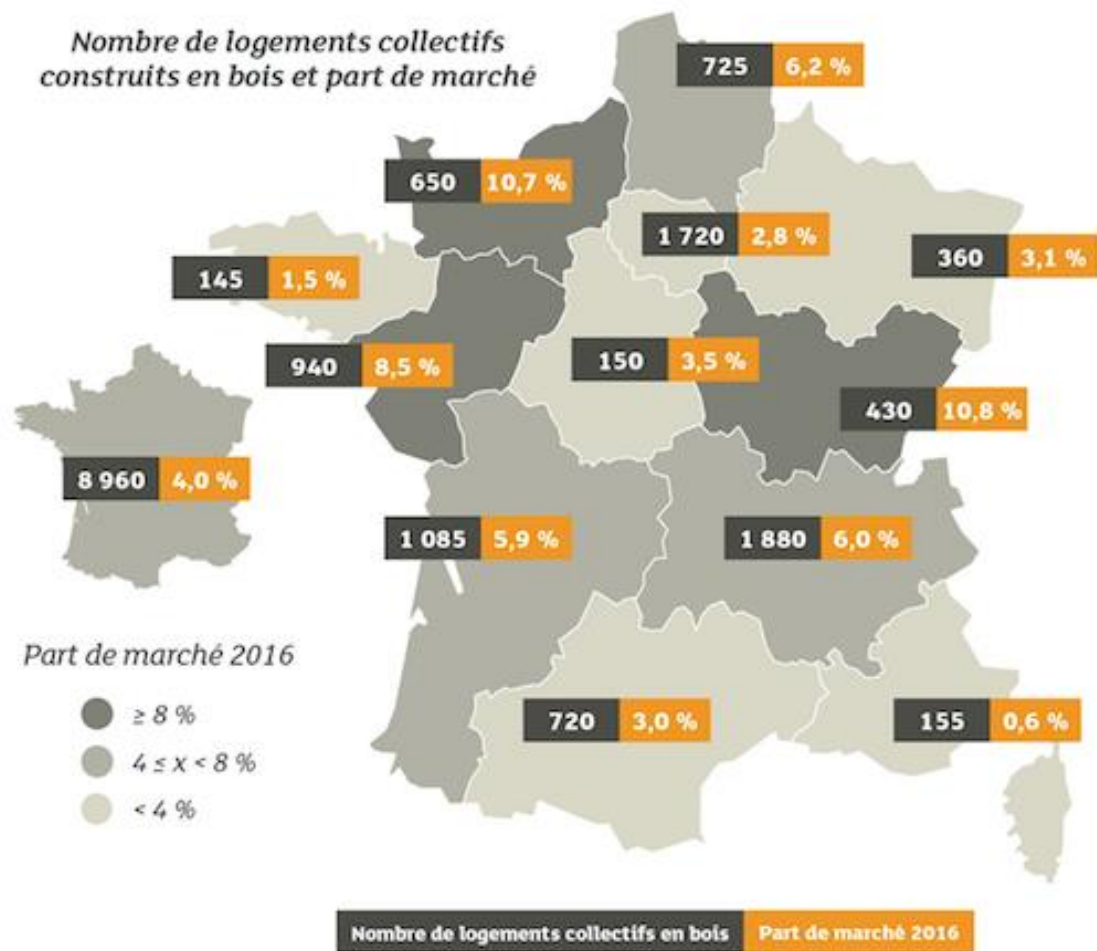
Nombre de logements collectifs construits en bois et part de marché

725 6,2 %

650 10,7 %

1 720 2,8 %

360 3,1 %

145 1,5 %

940 8,5 %

150 3,5 %

430 10,8 %

8 960 4,0 %

1 085 5,9 %

1 880 6,0 %

Part de marché 2016

$\geq 8$ %

$4 \leq x < 8$ %

$< 4$ %

720 3,0 %

155 0,6 %

Nombre de logements collectifs en bois Part de marché 2016